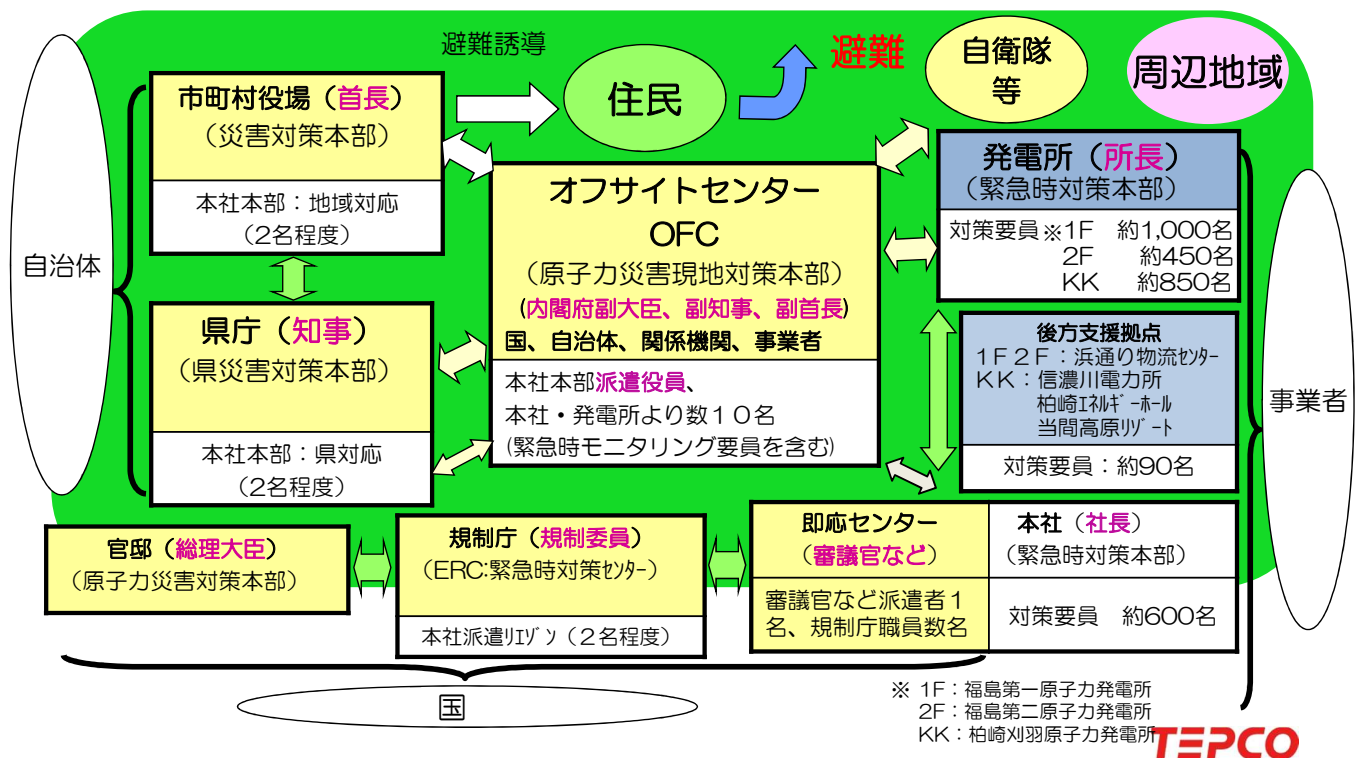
避難誘導

住民

避難

自衛隊等

周辺地域

自治体

市町村役場（首長）
（災害対策本部）

本社本部：地域対応
（2名程度）

県庁（知事）
（県災害対策本部）

本社本部：県対応
（2名程度）

オフサイトセンター
OFC
（原子力災害現地対策本部）
（内閣府副大臣、副知事、副首長）
国、自治体、関係機関、事業者

本社本部派遣役員、
本社・発電所より数１０名
(緊急時モニタリング要員を含む)

発電所（所長）
（緊急時対策本部）

| 対策要員※1F | 約1,000名 |
|---|---|
| 2F | 約450名 |
| KK | 約850名 |

後方支援拠点
1F２F：浜通り物流センター
KK：信濃川電力所
柏崎エネルギーホール
当間高原リゾート

対策要員：約90名

事業者

官邸（総理大臣）
（原子力災害対策本部）

規制庁（規制委員）
（ERC:緊急時対策センター）

本社派遣リエゾン（２名程度）

即応センター
（審議官など）

審議官など派遣者１名、規制庁職員数名

本社（社長）
（緊急時対策本部）

対策要員　約600名

国

※ 1F：福島第一原子力発電所
2F：福島第二原子力発電所
KK：柏崎刈羽原子力発電所

TEPCO